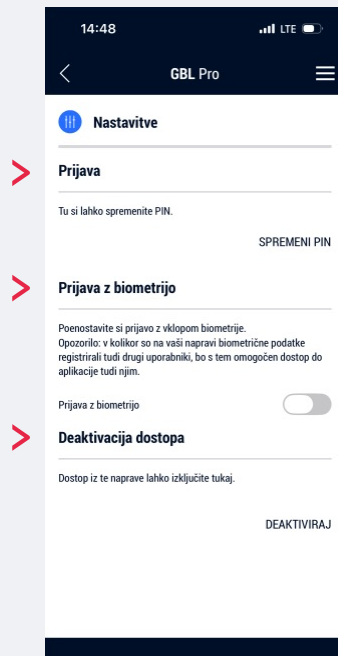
14:48
LTE

GBL Pro

Nastavitve

Prijava

Tu si lahko spremenite PIN.

SPREMENI PIN

Prijava z biometrijo

Poenostavite si prijavo z vklopom biometrije. Opozorilo: v kolikor so na vaši napravi biometrične podatke registrirali tudi drugi uporabniki, bo s tem omogočen dostop do aplikacije tudi njim.

Prijava z biometrijo

Deaktivacija dostopa

Dostop iz te naprave lahko izključite tukaj.

DEAKTIVIRAJ